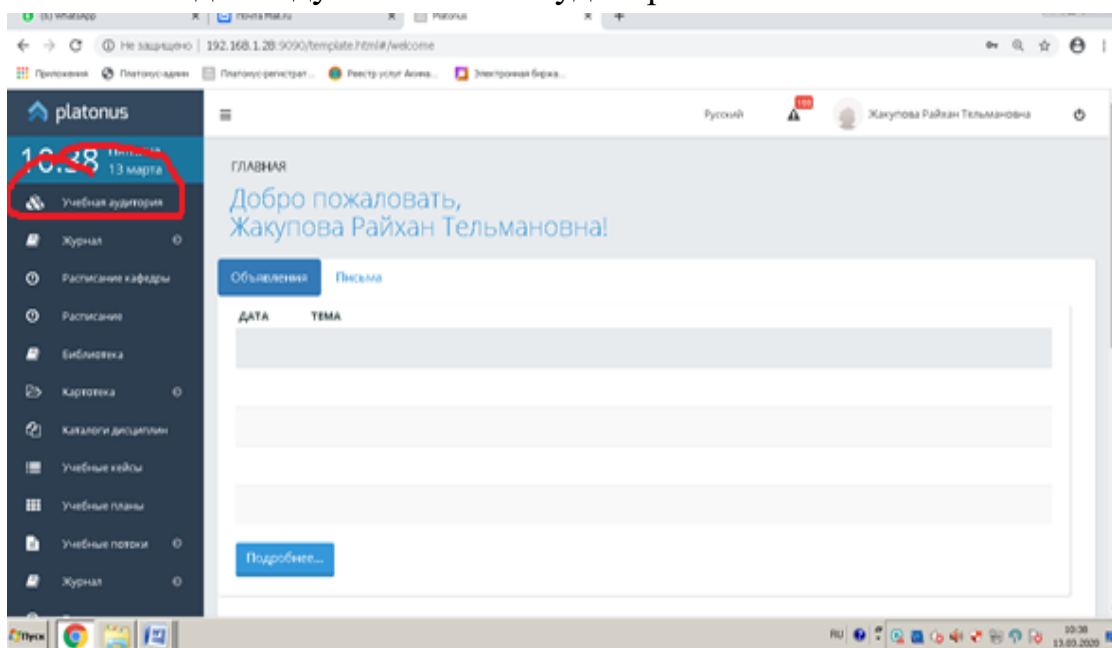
(6) WhatsApp | Почта Mail.ru | Platonus

Не защищено | 192.168.1.28:9090/template.html#/welcome

Приложения | Платонус-админ | Платонус-регистрат... | Реестр услуг Акима... | Электронная биржа...

platonus

10:38 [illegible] 13 марта

Учебная аудитория

Журнал

Расписание кафедры

Расписание

Библиотека

Картотека

Каталоги дисциплин

Учебные кейсы

Учебные планы

Учебные потоки

Журнал

Русский | 100 | Жакупова Райхан Тельмановна

ГЛАВНАЯ

Добро пожаловать, Жакупова Райхан Тельмановна!

Объявления | Письма

| ДАТА | ТЕМА |
|---|---|
| | |

Подробнее...

Пуск

RU 10:38 13.03.2020